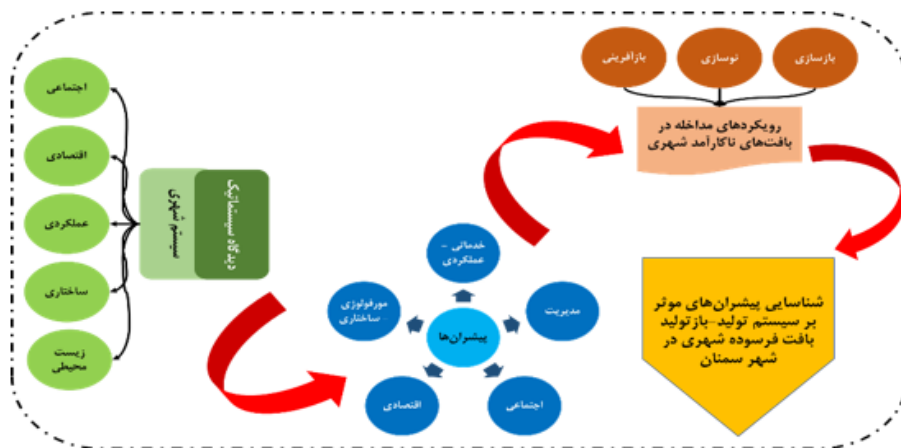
بازسازی
نوسازی
بازآفرینی

رویکردهای مداخله در بافت‌های ناکارآمد شهری

شناسایی پیشران‌های موثر بر سیستم تولید-بازتولید بافت فرسوده شهری در شهر سمنان

خدماتی - عملکردی
مدیریت
اجتماعی
اقتصادی
مورفولوژی ساختاری
پیشران‌ها

دیدگاه سیستماتیک
سیستم شهری

اجتماعی
اقتصادی
عملکردی
ساختاری
زیست محیطی